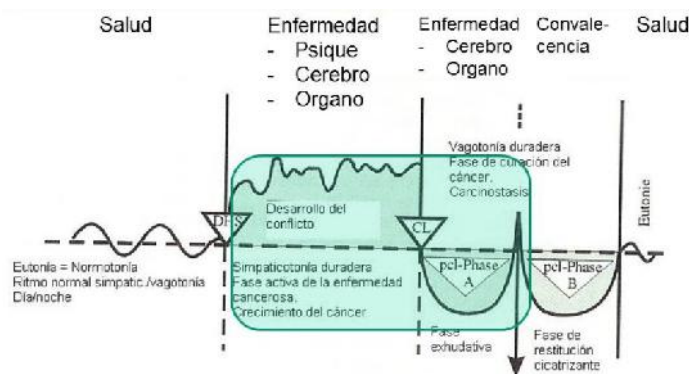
Salud

Enfermedad
- Psique
- Cerebro
- Organo

Enfermedad
- Cerebro
- Organo

Convalecencia

Salud

Vagotonía duradera
Fase de curación del cáncer.
Carcinostasis

Eutonie

DHS

Desarrollo del conflicto

CL

Eutonía = Normotonía
Ritmo normal simpatic./vagotonía
Día/noche

Simpaticotonía duradera
Fase activa de la enfermedad cancerosa.
Crecimiento del cáncer

pcl-Phase
A

pcl-Phase
B

Fase exhudativa

Fase de restitución cicatrizante